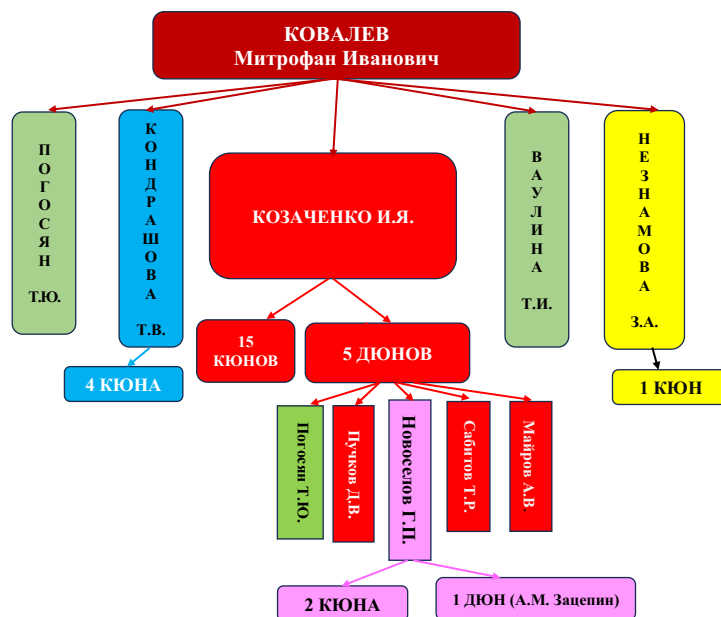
КОВАЛЕВ
Митрофан Иванович

ПОГОСЯН
Т.Ю.

КОНДРАШОВА
Т.В.

4 КЮНА

КОЗАЧЕНКО И.Я.

15 КЮНОВ

5 ДЮНОВ

Погосян Т.Ю.

Пучков Д.В.

Новоселов Г.П.

Сабитов Т.Р.

Майров А.В.

2 КЮНА

1 ДЮН (А.М. Зацепин)

ВАУЛИНА
Т.И.

НЕЗНАМОВА
З.А.

1 КЮН